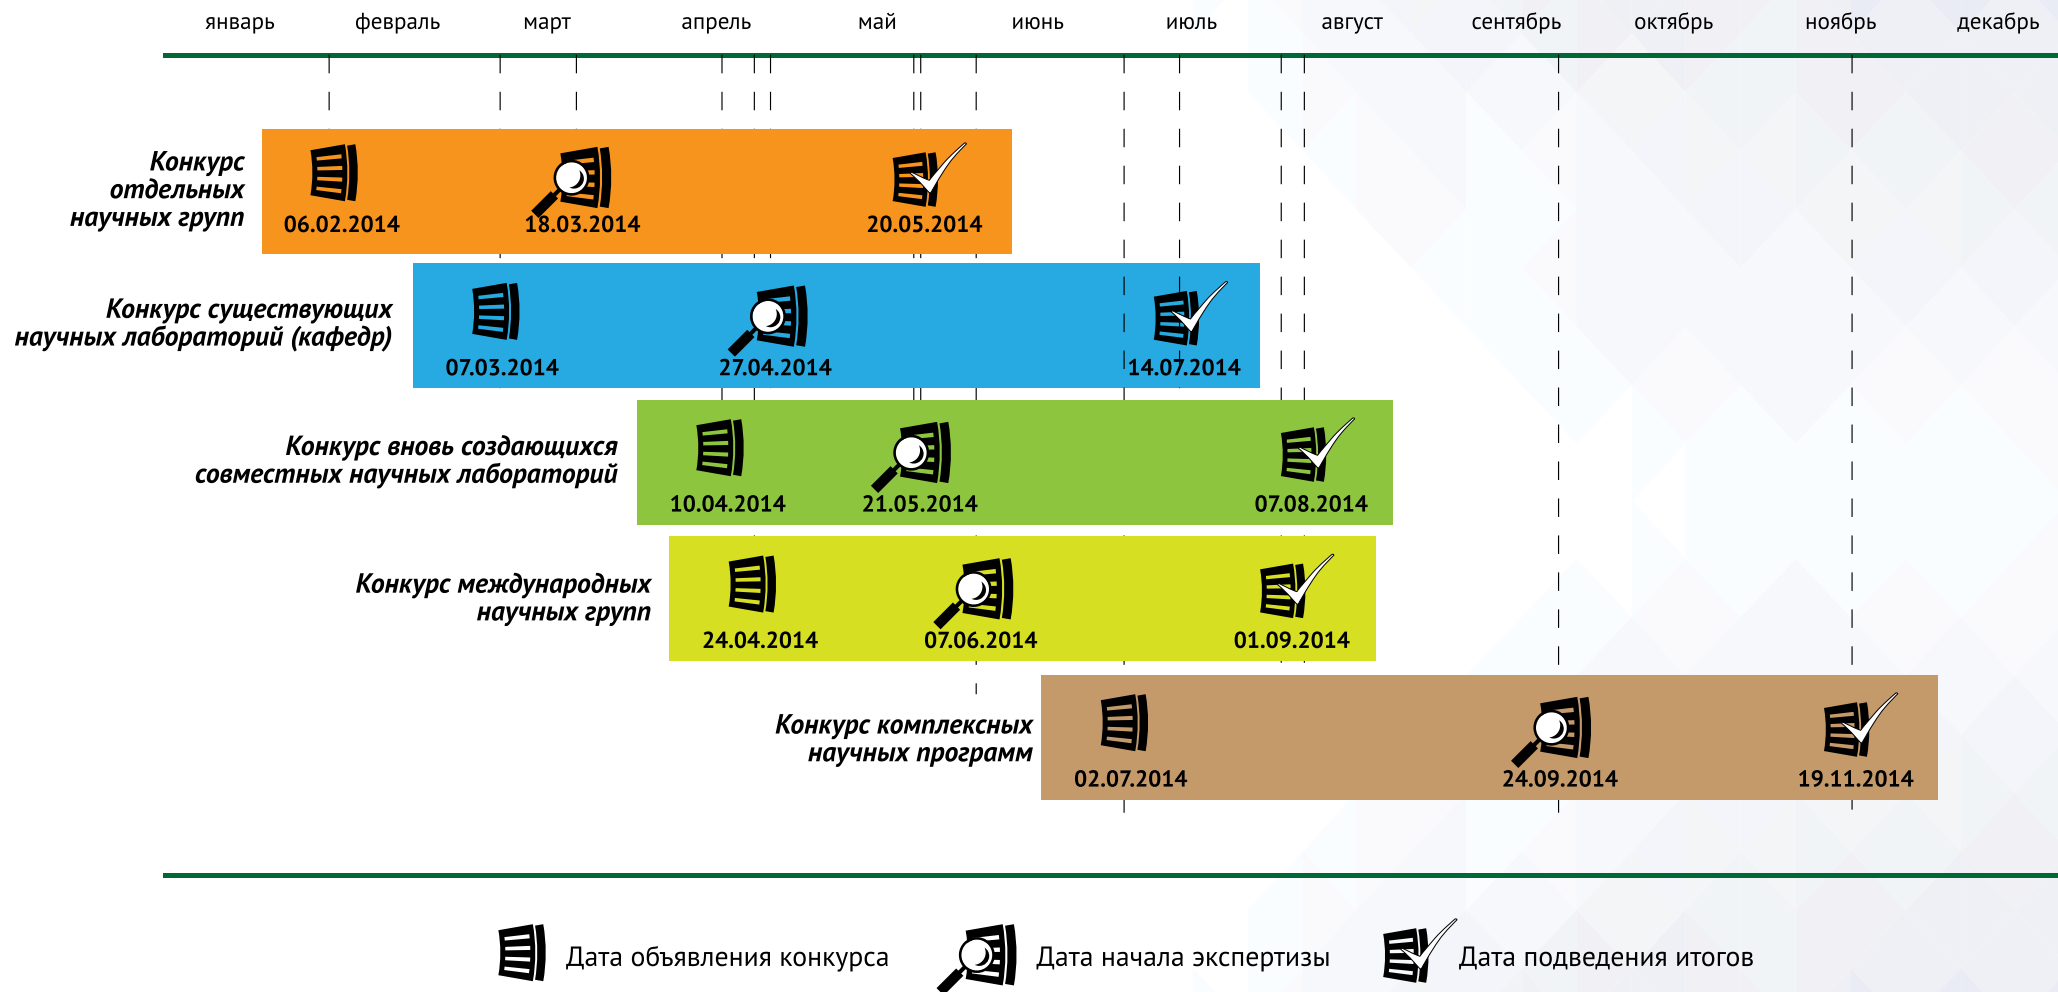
январь февраль март апрель май июнь июль август сентябрь октябрь ноябрь декабрь

Конкурс отдельных научных групп
06.02.2014
18.03.2014
20.05.2014

Конкурс существующих научных лабораторий (кафедр)
07.03.2014
27.04.2014
14.07.2014

Конкурс вновь создающихся совместных научных лабораторий
10.04.2014
21.05.2014
07.08.2014

Конкурс международных научных групп
24.04.2014
07.06.2014
01.09.2014

Конкурс комплексных научных программ
02.07.2014
24.09.2014
19.11.2014

Дата объявления конкурса
Дата начала экспертизы
Дата подведения итогов